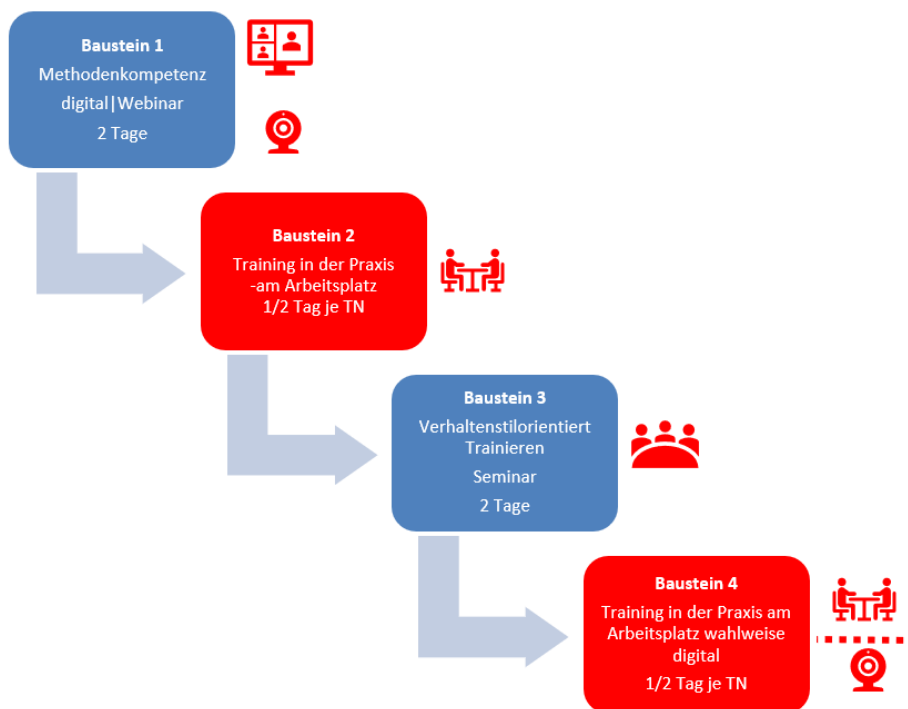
Baustein 1
Methodenkompetenz
digital|Webinar
2 Tage

Baustein 2
Training in der Praxis
-am Arbeitsplatz
1/2 Tag je TN

Baustein 3
Verhaltenstilorientiert
Trainieren
Seminar
2 Tage

Baustein 4
Training in der Praxis am Arbeitsplatz wahlweise digital
1/2 Tag je TN